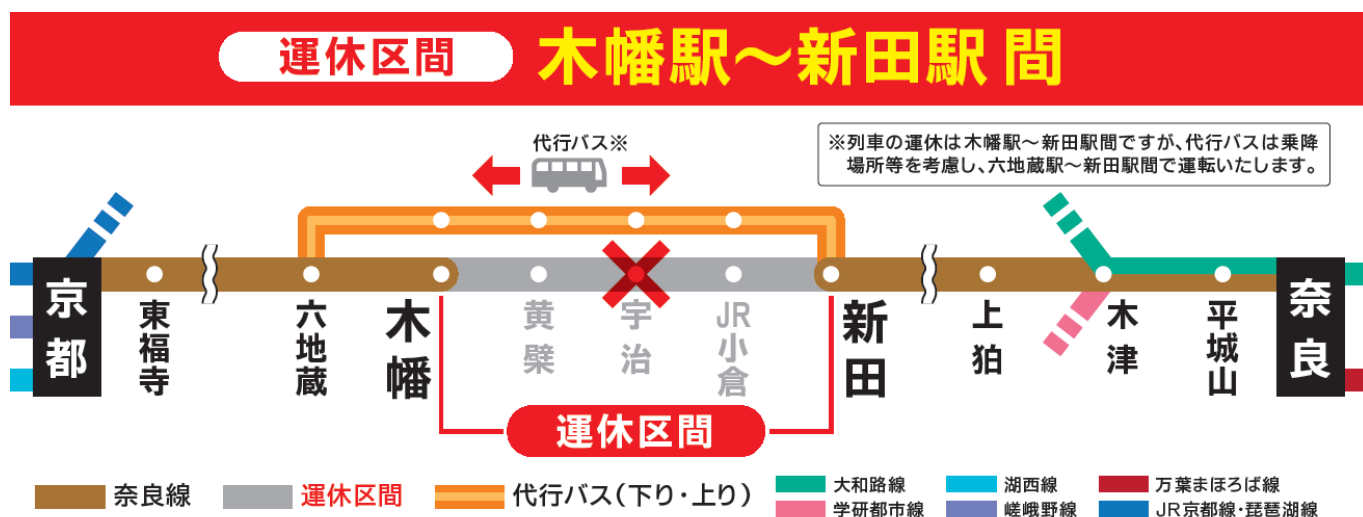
運休区間 木幡駅～新田駅 間

代行バス※

※列車の運休は木幡駅～新田駅間ですが、代行バスは乗降場所等を考慮し、六地蔵駅～新田駅間で運転いたします。

京都
東福寺
六地蔵
木幡
黄檗
宇治
JR小倉
新田
上狛
木津
平城山
奈良

運休区間

奈良線
運休区間
代行バス（下り・上り）
大和路線
学研都市線
湖西線
嵯峨野線
万葉まほろば線
JR京都線・琵琶湖線